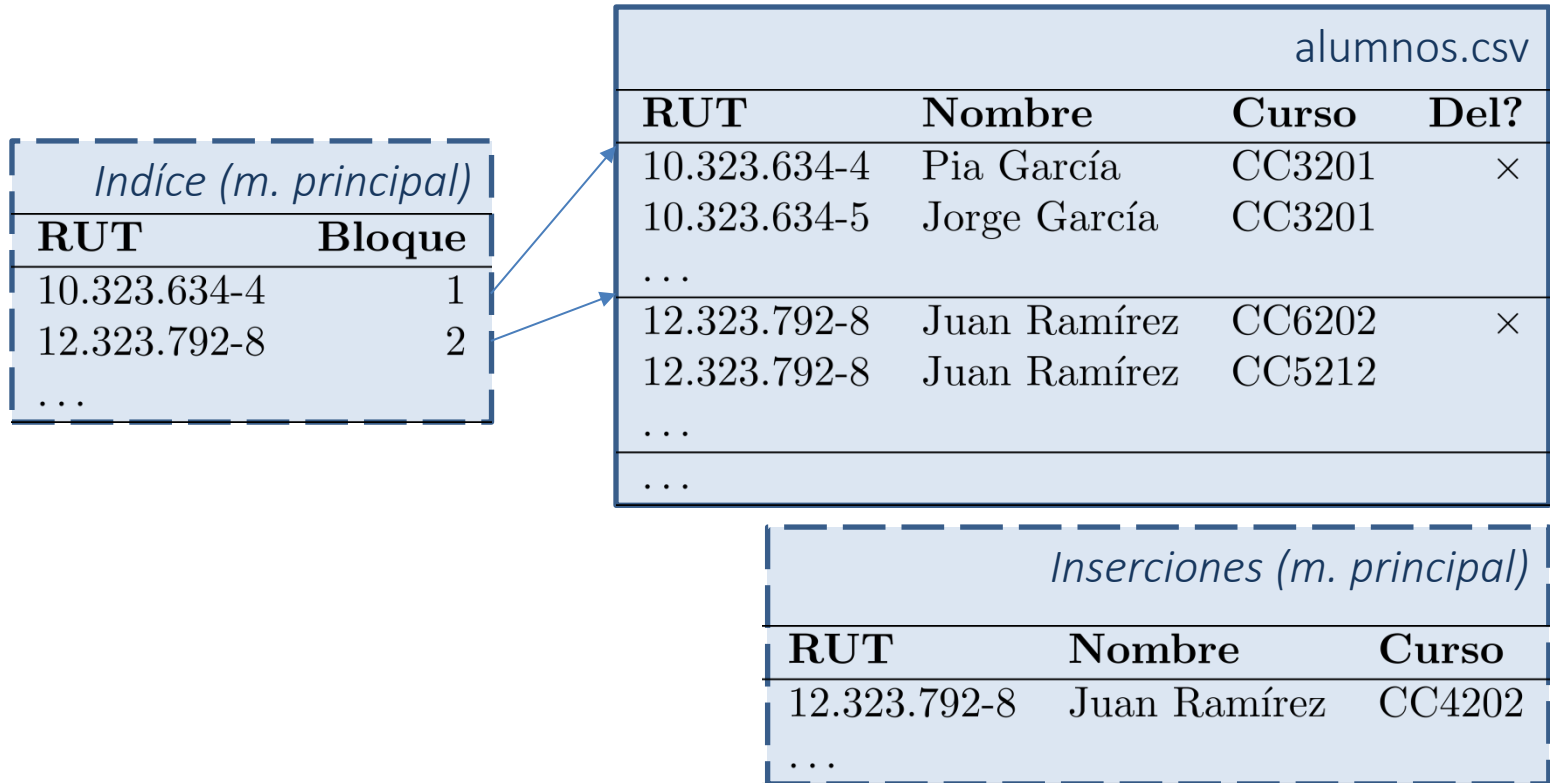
Indíce (m. principal)

| RUT | Bloque |
|---|---|
| 10.323.634-4 | 1 |
| 12.323.792-8 | 2 |
| ... | |

alumnos.csv

| RUT | Nombre | Curso | Del? |
|---|---|---|---|
| 10.323.634-4 | Pia García | CC3201 | × |
| 10.323.634-5 | Jorge García | CC3201 | |
| ... | | | |
| 12.323.792-8 | Juan Ramírez | CC6202 | × |
| 12.323.792-8 | Juan Ramírez | CC5212 | |
| ... | | | |
| ... | | | |

Inserciones (m. principal)

| RUT | Nombre | Curso |
|---|---|---|
| 12.323.792-8 | Juan Ramírez | CC4202 |
| ... | | |